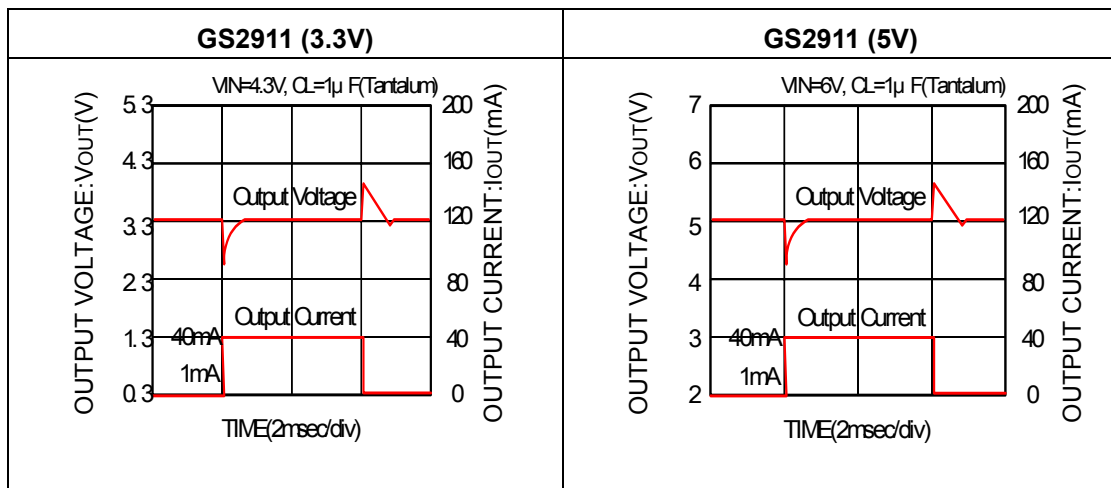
| GS2911 (3.3V) | GS2911 (5V) |
|---|---|
| VIN=4.3V, CL=1μ F(Tantalum) | VIN=6V, CL=1μ F(Tantalum) |

OUTPUT VOLTAGE:VOUT(V)
5.3
4.3
3.3
2.3
1.3
0.3
Output Voltage
Output Current
40mA
1mA
200
160
120
80
40
0
OUTPUT CURRENT:IOUT(mA)
TIME(2msec/div)

OUTPUT VOLTAGE:VOUT(V)
7
6
5
4
3
2
Output Voltage
Output Current
40mA
1mA
200
160
120
80
40
0
OUTPUT CURRENT:IOUT(mA)
TIME(2msec/div)